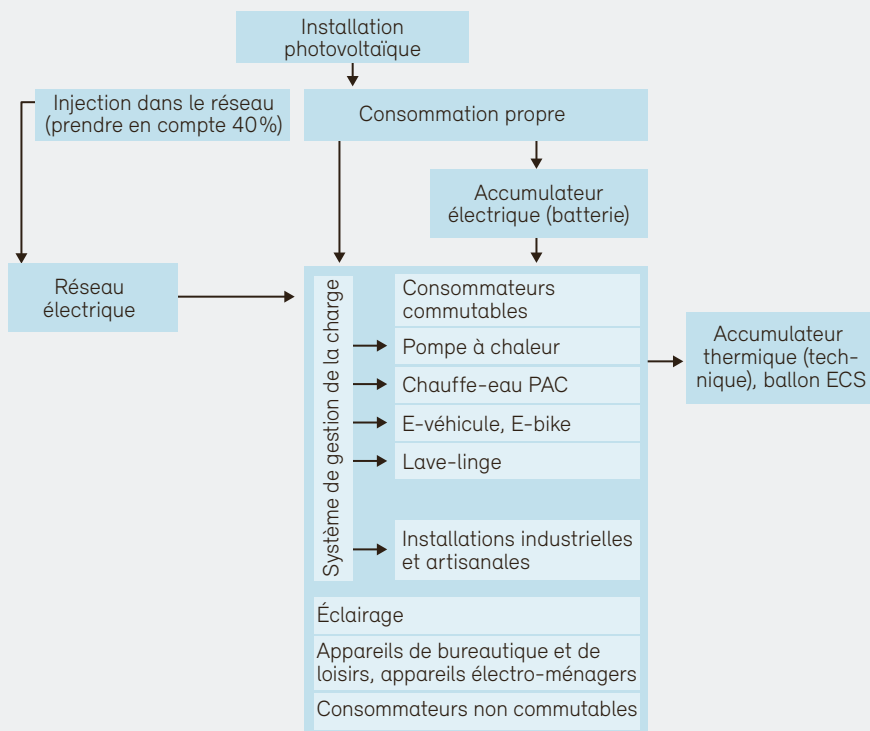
Installation photovoltaïque

Injection dans le réseau (prendre en compte 40%)

Consommation propre

Accumulateur électrique (batterie)

Réseau électrique

Système de gestion de la charge

Consommateurs commutables

Pompe à chaleur

Chauffe-eau PAC

E-véhicule, E-bike

Lave-linge

Installations industrielles et artisanales

Accumulateur thermique (technique), ballon ECS

Éclairage

Appareils de bureautique et de loisirs, appareils électro-ménagers

Consommateurs non commutables